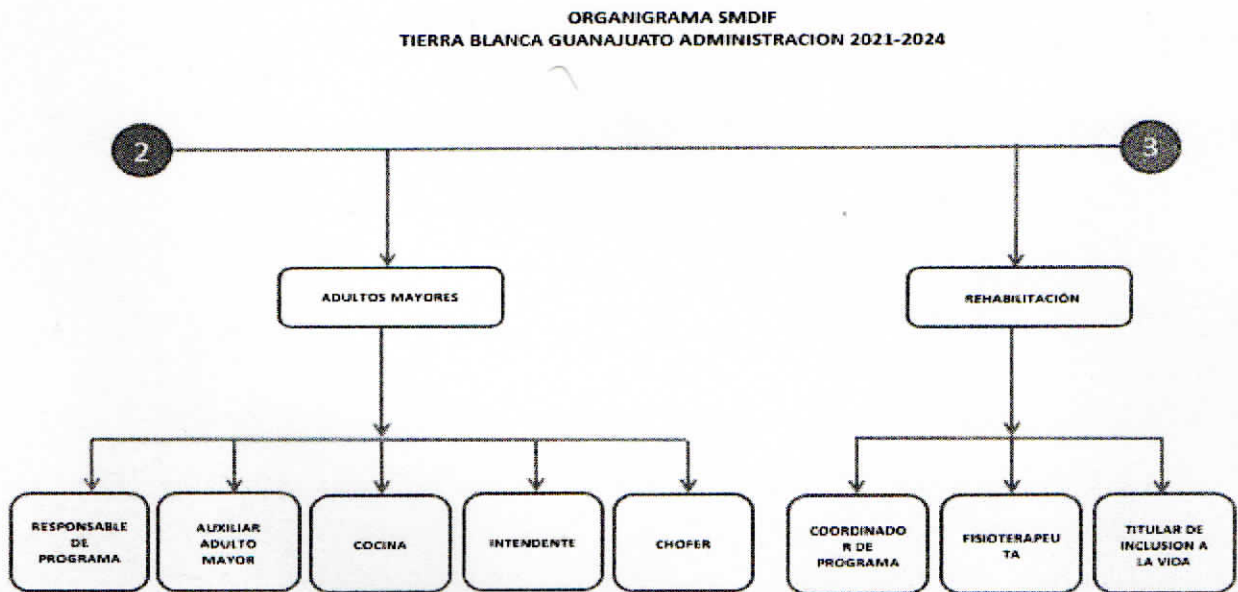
ORGANIGRAMA SMDIF
TIERRA BLANCA GUANAJUATO ADMINISTRACION 2021-2024

2

3

ADULTOS MAYORES

REHABILITACIÓN

RESPONSABLE DE PROGRAMA

AUXILIAR ADULTO MAYOR

COCINA

INTENDENTE

CHOFER

COORDINADO R DE PROGRAMA

FISIOTERAPEU TA

TITULAR DE INCLUSION A LA VIDA